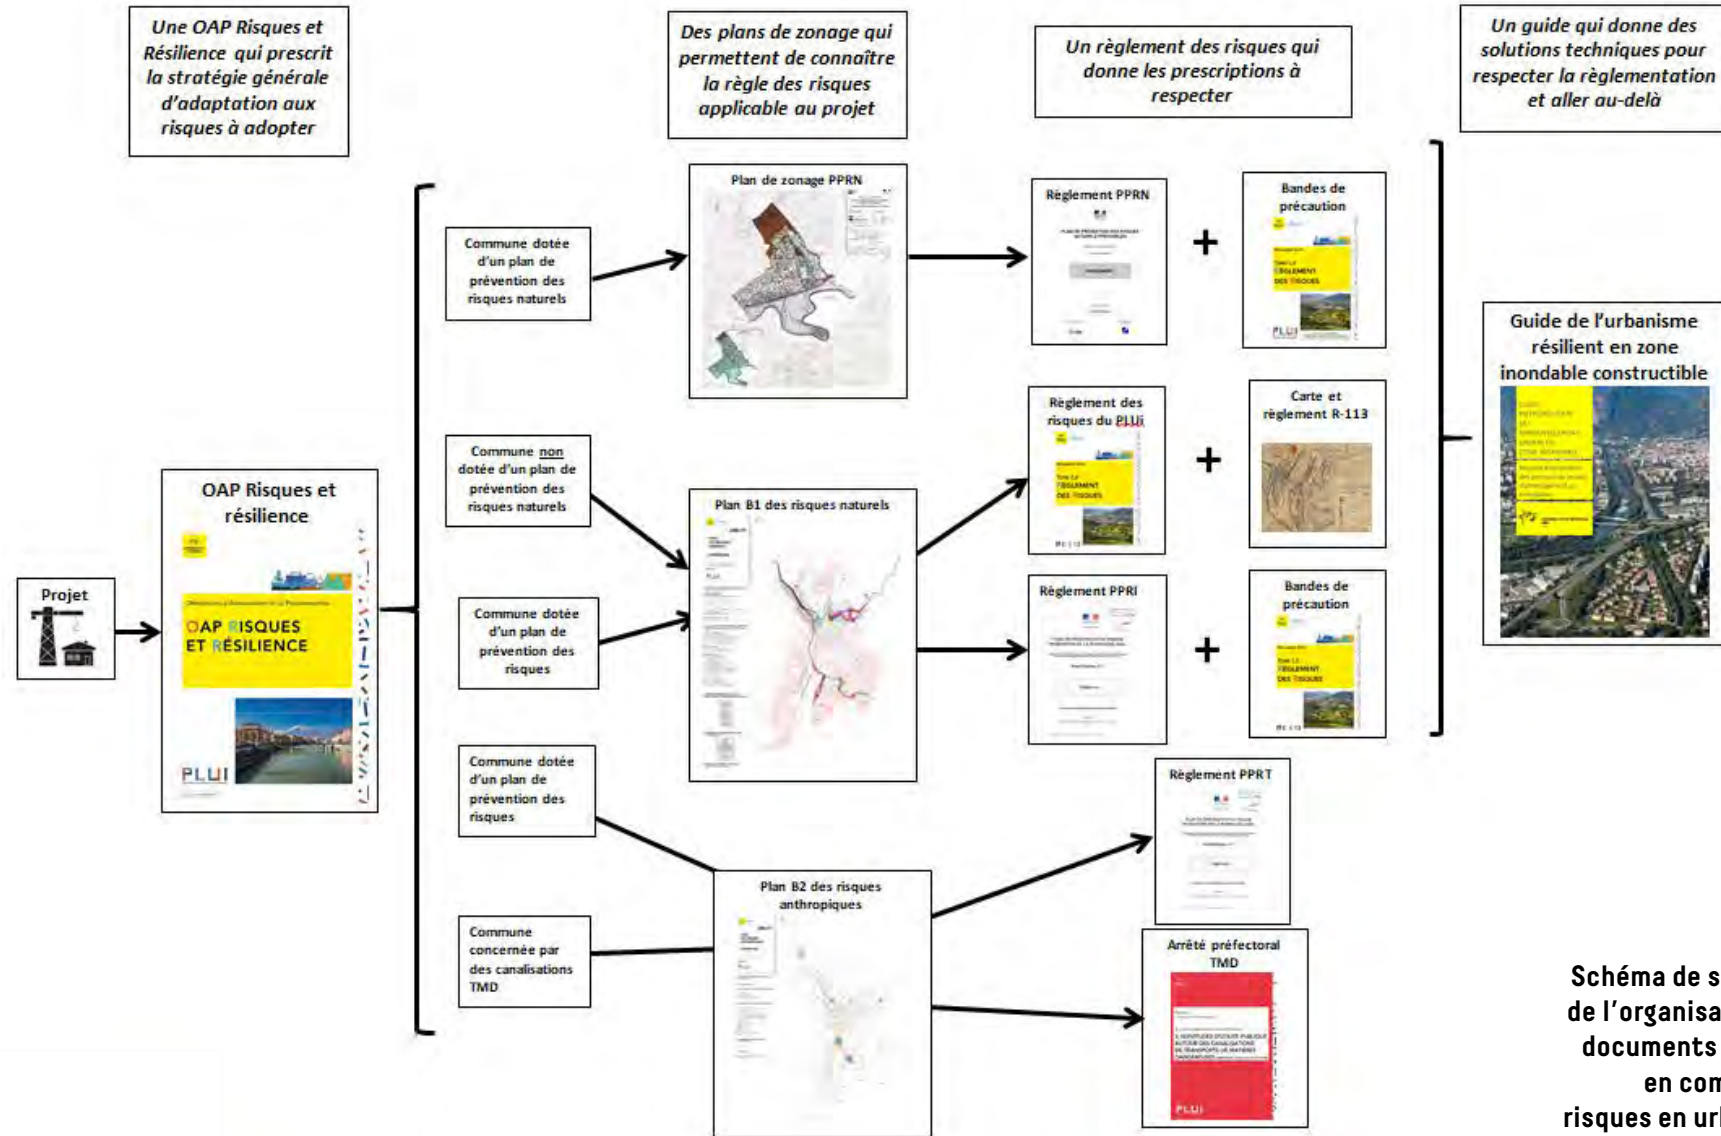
Une OAP Risques et Résilience qui prescrit la stratégie générale d'adaptation aux risques à adopter

Des plans de zonage qui permettent de connaître la règle des risques applicable au projet

Un règlement des risques qui donne les prescriptions à respecter

Un guide qui donne des solutions techniques pour respecter la règlementation et aller au-delà

Projet

OAP Risques et résilience

OAP RISQUES ET RÉSILIENCE

PLUI

Commune dotée d'un plan de prévention des risques naturels

Commune non dotée d'un plan de prévention des risques naturels

Commune dotée d'un plan de prévention des risques

Commune dotée d'un plan de prévention des risques

Commune concernée par des canalisations TMD

Plan de zonage PPRN

Plan B1 des risques naturels

Plan B2 des risques anthropiques

Règlement PPRN

+

Bandes de précaution

Règlement des risques du PLUi

+

Carte et règlement R-113

Règlement PPRI

+

Bandes de précaution

Règlement PPRT

Arrêté préfectoral TMD

Guide de l'urbanisme résilient en zone inondable constructible

Schéma de s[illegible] de l'organisa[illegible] documents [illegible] en com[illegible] risques en ur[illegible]